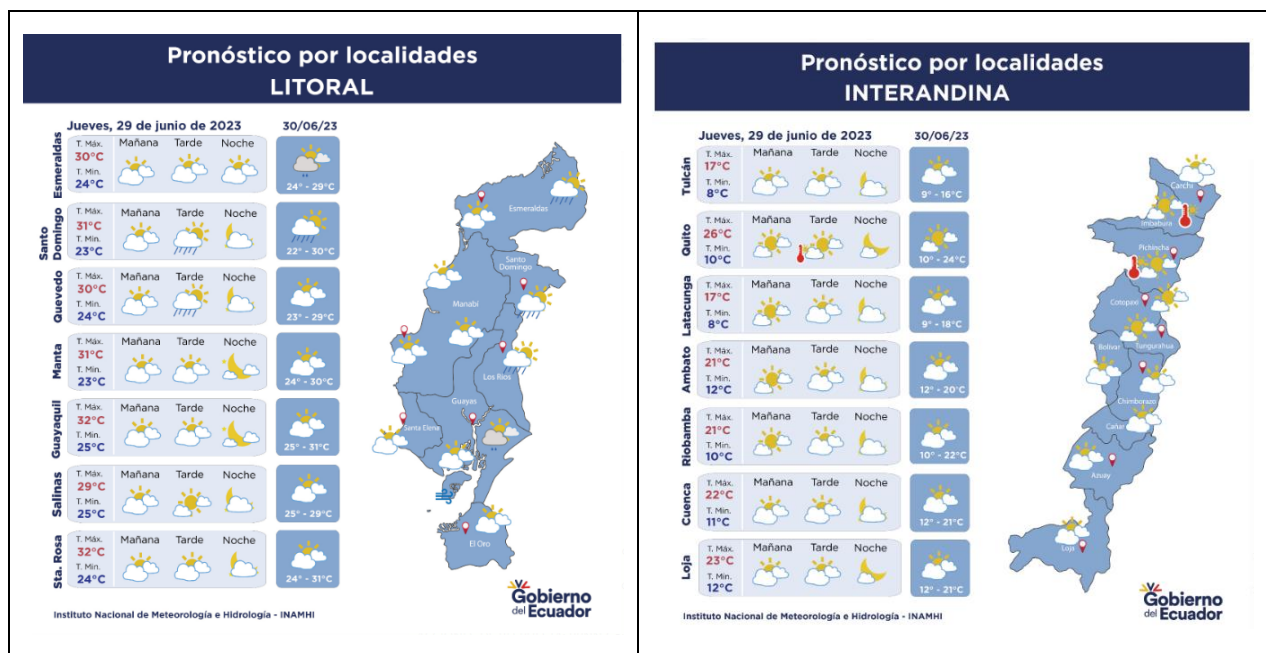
Pronóstico por localidades
LITORAL

Jueves, 29 de junio de 2023 30/06/23

| | | Mañana | Tarde | Noche | 30/06/23 |
|---|---|---|---|---|---|
| Esmeraldas | T. Máx. 30°C T. Mín. 24°C | | | | 24° - 29°C |
| Santo Domingo | T. Máx. 31°C T. Mín. 23°C | | | | 22° - 30°C |
| Quevedo | T. Máx. 30°C T. Mín. 24°C | | | | 23° - 29°C |
| Manta | T. Máx. 31°C T. Mín. 23°C | | | | 24° - 30°C |
| Guayaquil | T. Máx. 32°C T. Mín. 25°C | | | | 25° - 31°C |
| Salinas | T. Máx. 29°C T. Mín. 25°C | | | | 25° - 29°C |
| Sta. Rosa | T. Máx. 32°C T. Mín. 24°C | | | | 24° - 31°C |

Esmeraldas
Santo Domingo
Manabí
Los Ríos
Guayas
Santa Elena
El Oro

Instituto Nacional de Meteorología e Hidrología - INAMHI

Gobierno del Ecuador

Pronóstico por localidades
INTERANDINA

Jueves, 29 de junio de 2023 30/06/23

| | | Mañana | Tarde | Noche | 30/06/23 |
|---|---|---|---|---|---|
| Tulcán | T. Máx. 17°C T. Mín. 8°C | | | | 9° - 16°C |
| Quito | T. Máx. 26°C T. Mín. 10°C | | | | 10° - 24°C |
| Latacunga | T. Máx. 17°C T. Mín. 8°C | | | | 9° - 18°C |
| Ambato | T. Máx. 21°C T. Mín. 12°C | | | | 12° - 20°C |
| Riobamba | T. Máx. 21°C T. Mín. 10°C | | | | 10° - 22°C |
| Cuenca | T. Máx. 22°C T. Mín. 11°C | | | | 12° - 21°C |
| Loja | T. Máx. 23°C T. Mín. 12°C | | | | 12° - 21°C |

Carchi
Imbabura
Pichincha
Cotopaxi
Bolívar
Tungurahua
Chimborazo
Cañar
Azuay
Loja

Instituto Nacional de Meteorología e Hidrología - INAMHI

Gobierno del Ecuador